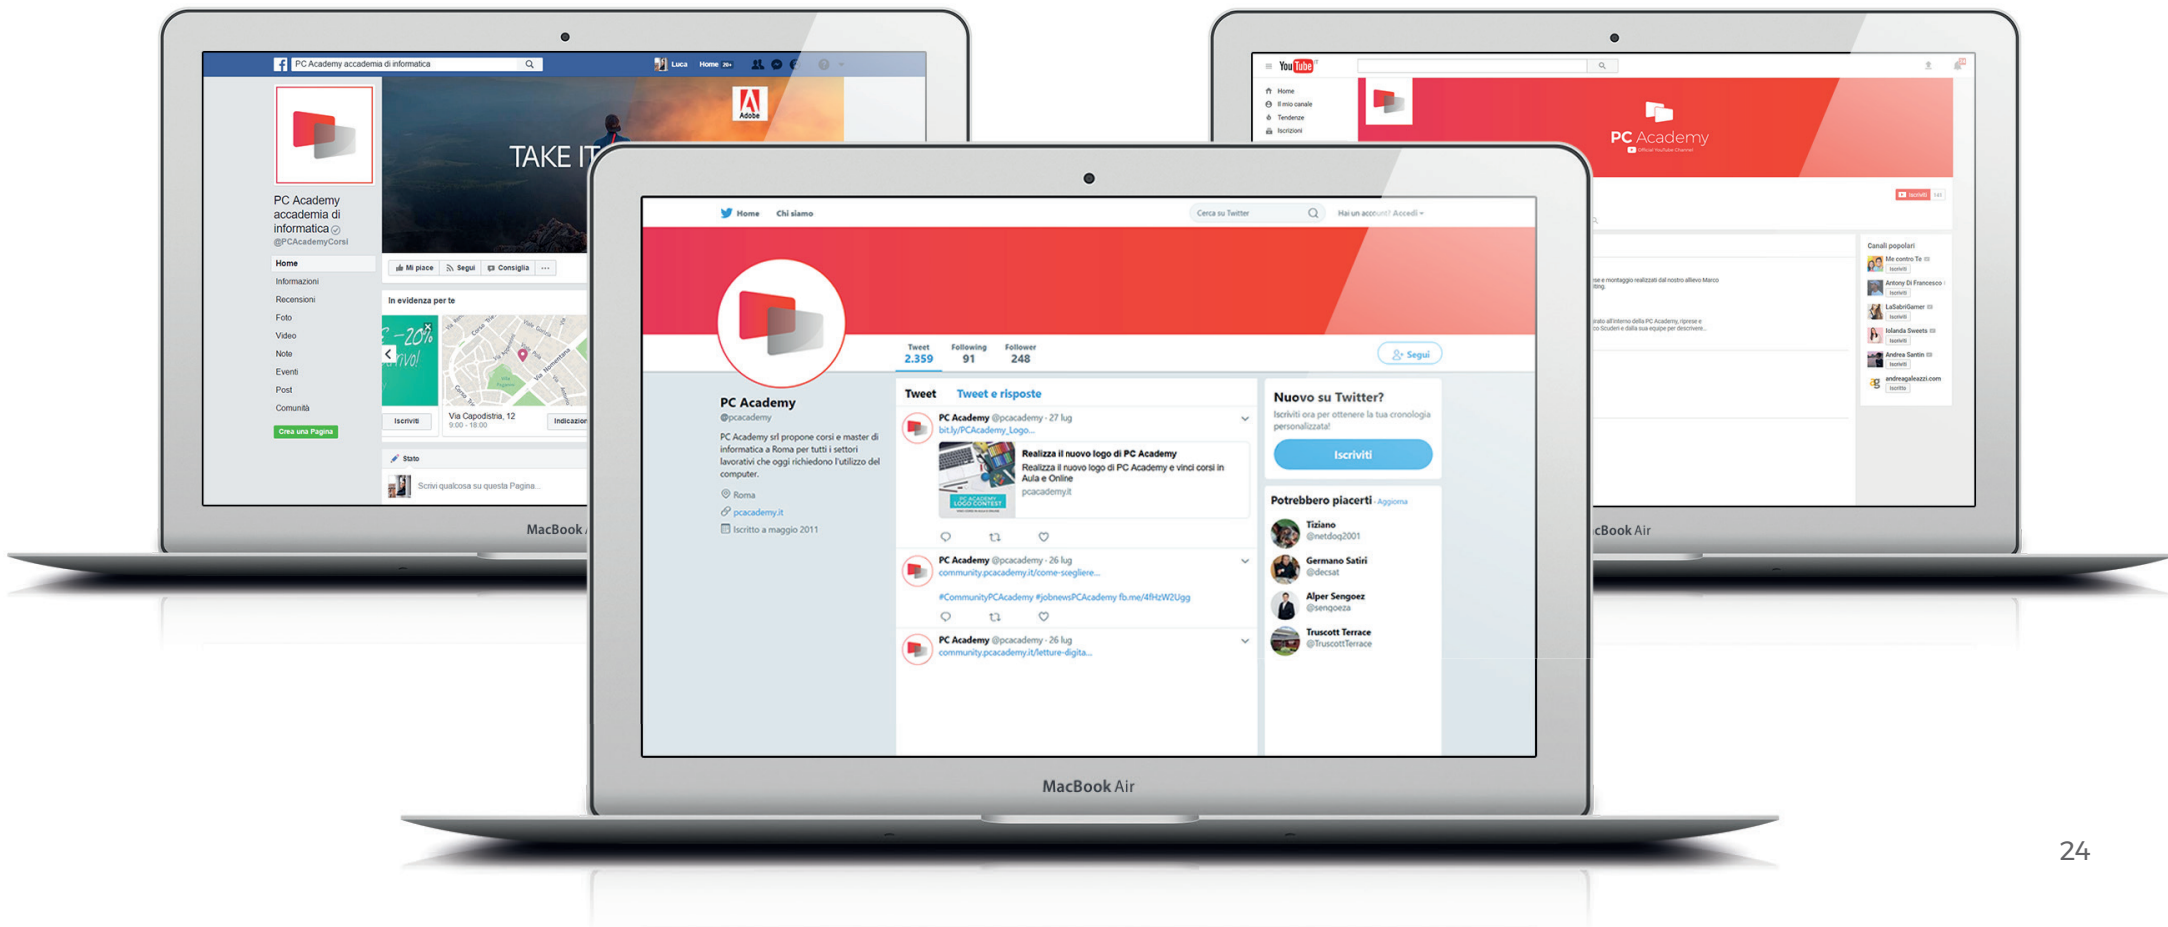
PC Academy accademia di informatica

Luca Home

Adobe

TAKE IT

PC Academy accademia di informatica
@PCAcademyCorsi

Home
Informazioni
Recensioni
Foto
Video
Note
Eventi
Post
Comunità
Crea una Pagina

Mi piace Segui Consiglia ...

In evidenza per te

-20%

Iscriviti

Via Capodistria, 12
9:00 - 18:00

Indicazioni

Stato
Scrivi qualcosa su questa Pagina...

MacBook Air

YouTube

Home
Il mio canale
Tendenze
Iscrizioni

PC Academy

Iscriviti

Canali popolari
Me contro Te
Iscriviti
Antony Di Francesco
Iscriviti
LaSabriGamer
Iscriviti
Iolanda Sweets
Iscriviti
Andrea Santin
Iscriviti
andreagaleazzi.com
Iscriviti

MacBook Air

Home Chi siamo

Cerca su Twitter

Hai un account? Accedi

Tweet 2.359
Following 91
Follower 248

Segui

PC Academy
@pcacademy

PC Academy srl propone corsi e master di informatica a Roma per tutti i settori lavorativi che oggi richiedono l'utilizzo del computer.

Roma
pcacademy.it
Iscritto a maggio 2011

Tweet Tweet e risposte

PC Academy @pcacademy · 27 lug
bit.ly/PCAcademy_Logo...

PC ACADEMY LOGO CONTEST

Realizza il nuovo logo di PC Academy
Realizza il nuovo logo di PC Academy e vinci corsi in Aula e Online
pcacademy.it

PC Academy @pcacademy · 26 lug
community.pcacademy.it/come-scegliere...

#CommunityPCAcademy #jobnewsPCAcademy fb.me/4fHzW2Ugg

PC Academy @pcacademy · 26 lug
community.pcacademy.it/letture-digita...

Nuovo su Twitter?
Iscriviti ora per ottenere la tua cronologia personalizzata!
Iscriviti

Potrebbero piacerti · Aggiorna
Tiziano
@netdog2001
Germano Satiri
@decsat
Alper Sengoez
@sengoeza
Truscott Terrace
@TruscottTerrace

MacBook Air

24